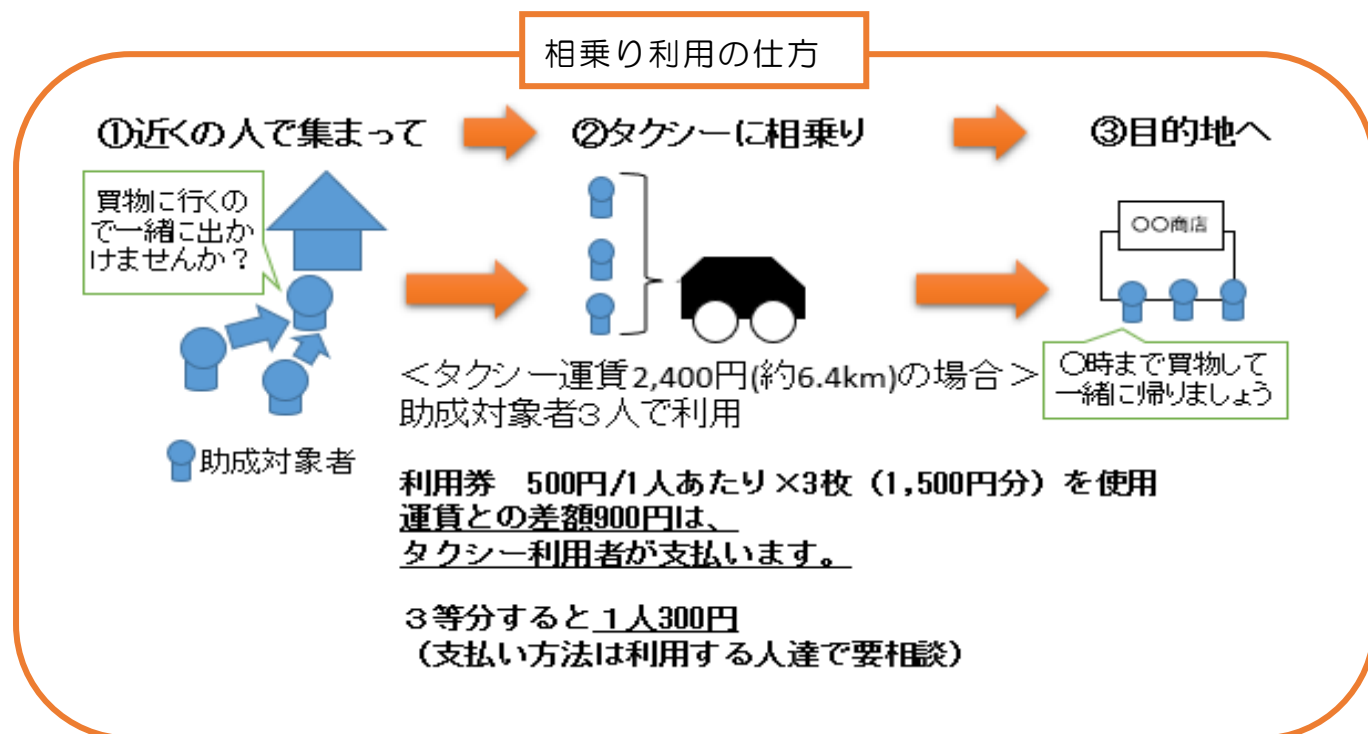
相乗り利用の仕方

①近くの人で集まって

②タクシーに相乗り

③目的地へ

買物に行くので一緒に出かけませんか？

〇〇商店

〇時まで買物して一緒に帰りましょう

＜タクシー運賃2,400円(約6.4km)の場合＞
助成対象者３人で利用

助成対象者

利用券　500円/1人あたり×3枚（1,500円分）を使用
運賃との差額900円は、
タクシー利用者が支払います。

３等分すると１人300円
（支払い方法は利用する人達で要相談）